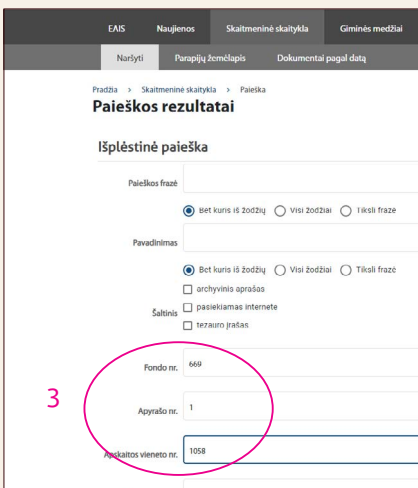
EAIS Naujienos Skaitmeninė skaitykla Giminės medžiai

Naršyti Parapijų žemėlapis Dokumentai pagal datą

Pradžia > Skaitmeninė skaitykla > Paieška

Paieškos rezultatai

Išplėstinė paieška

Paieškos frazė

Bet kuris iš žodžių Visi žodžiai Tiksli frazė

Pavadinimas

Bet kuris iš žodžių Visi žodžiai Tiksli frazė

Šaltinis

archyvinis aprašas

pasiekiamas internete

tezauro įrašas

Fondo nr. 669

3

Apyrašo nr. 1

Apskaitos vieneto nr. 1058